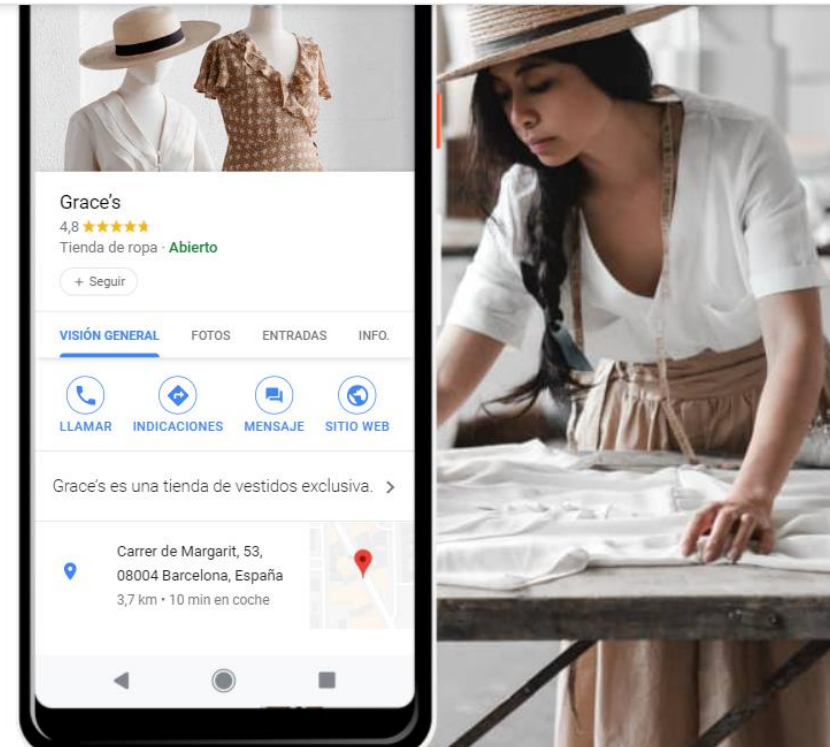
Grace's

4,8 ★★★★★

Tienda de ropa · Abierto

+ Seguir

VISIÓN GENERAL FOTOS ENTRADAS INFO.

LLAMAR INDICACIONES MENSAJE SITIO WEB

Grace's es una tienda de vestidos exclusiva. >

Carrer de Margarit, 53, 08004 Barcelona, España

3,7 km · 10 min en coche